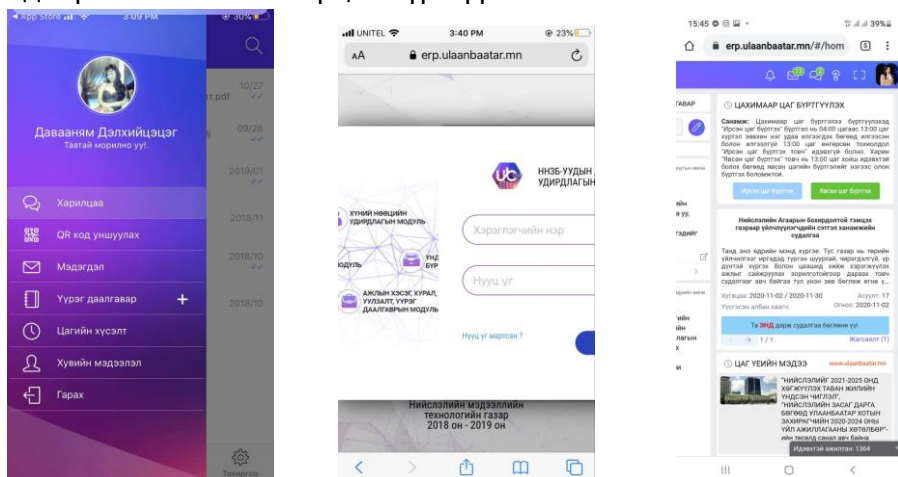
◂ App Store 3:09 PM 30%

Давааням Дэлхийцэцэг
Тавтай морилно уу!.

Харилцаа
QR код уншуулах
Мэдэгдэл
Үүрэг даалгавар +
Цагийн хүсэлт
Хувийн мэдээлэл
Гарах

10/27
т.pdf
09/28
2019/01
2018/11
2018/10
2018/10
Тохиргоо

UNITEL 3:40 PM 23%
AA erp.ulaanbaatar.mn

ННЗБ-УУДЫН УДИРДЛАГЫН
ХҮНИЙ НӨӨЦИЙН УДИРДЛАГЫН МОДУЛЬ
ЮДУЛЬ
ЦАГ БҮР
АЖЛЫН ХЭСЭГ, ХУРАЛ, УУЛЗАЛТ, ҮҮРЭГ ДААЛГАВРЫН МОДУЛЬ
Хэрэглэгчийн нэр
Нууц үг
Нууц үг мартсан ?
Нийслэлийн мэдээллийн технологийн газар
2018 он - 2019 он

15:45 39%
erp.ulaanbaatar.mn/#/hom 5

ГАВАР
ЦАХИМААР ЦАГ БҮРТГҮҮЛЭХ
Санамж: Цахимаар цаг бүртгэлээ бүртгүүлэхэд "Ирсэн цаг бүртгэх" бүртгэл нь 04:00 цагаас 13:00 цаг хүртэл зөвхөн нэг удаа илгээгдэх бөгөөд илгээсэн болон илгээгээгүй 13:00 цаг өнгөрсөн тохиолдол "Ирсэн цаг бүртгэх товч" идэвхгүй болно. Харин "Явсан цаг бүртгэх" товч нь 13:00 цаг хойш идэвхтэй болох бөгөөд явсан цагийн бүртгэлийг илгээх олон бүртгэх боломжтой.
Ирсэн цаг бүртгэх
Явсан цаг бүртгэх
Нийслэлийн Агаарын бохирдолтой тэмцэх газраас үйлчлүүлэгчийн сэтгэл ханамжийн судалгаа
Танд энэ өдрийн мэнд хүргэе. Тус газар нь төрийн үйлчилгээг иргэдэд түргэн шуурхай, чирэгдэлгүй, үр дүнтэй хүргэх болон шаардлагатай зөвлөгөө аж... хүргэх зорилготойгоор дараах товч судалгааг авч байгаа тул хэрэглэгч ирж ...
Хугацаа: 2020-11-02 / 2020-11-30 Асуулт: 17
Үүсгэсэн албан хаагч: Огноо: 2020-11-02
Та ЭНД дарж судалгаа бөглөнө үү!
1 / 1 Жагсаалт (1)
ЦАГ ҮЕИЙН МЭДЭЭ www.ulaanbaatar.mn
"НИЙСЛЭЛИЙГ 2021-2025 ОНД ХӨГЖҮҮЛЭХ ТАВАН ЖИЛИЙН ҮНДСЭН ЧИГЛЭЛ", "НИЙСЛЭЛИЙН ЗАСАГ ДАРГА БӨГӨӨД УЛААНБААТАР ХОТЫН ЗАХИРАГЧИЙН 2020-2024 ОНЫ ҮЙЛ АЖИЛЛАГААНЫ ХӨТӨЛБӨР"-ийн төсөлд санал авч байна
Идэвхтэй хэрэглэгч: 1364